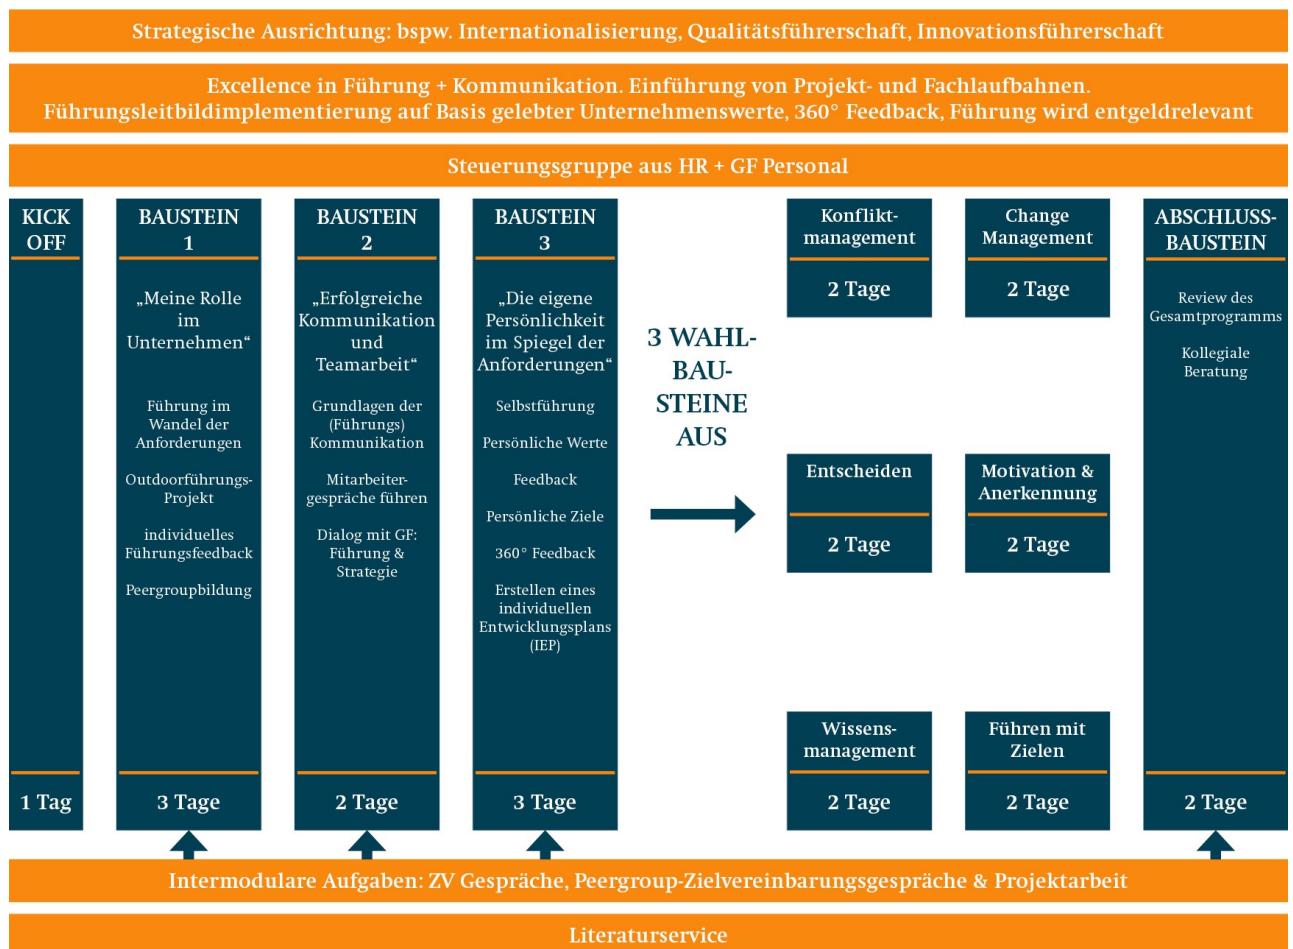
Strategische Ausrichtung: bspw. Internationalisierung, Qualitätsführerschaft, Innovationsführerschaft

Excellence in Führung + Kommunikation. Einführung von Projekt- und Fachlaufbahnen. Führungsleitbildimplementierung auf Basis gelebter Unternehmenswerte, 360° Feedback, Führung wird entgeldrelevant

Steuerungsgruppe aus HR + GF Personal

KICK OFF

1 Tag

BAUSTEIN 1

„Meine Rolle im Unternehmen“

Führung im Wandel der Anforderungen

Outdoorführungs-Projekt

individuelles Führungsfeedback

Peergroupbildung

3 Tage

BAUSTEIN 2

„Erfolgreiche Kommunikation und Teamarbeit“

Grundlagen der (Führungs) Kommunikation

Mitarbeitergespräche führen

Dialog mit GF: Führung & Strategie

2 Tage

BAUSTEIN 3

„Die eigene Persönlichkeit im Spiegel der Anforderungen“

Selbstführung

Persönliche Werte

Feedback

Persönliche Ziele

360° Feedback

Erstellen eines individuellen Entwicklungsplans (IEP)

3 Tage

3 WAHL-BAU-STEINE AUS

Konfliktmanagement

2 Tage

Change Management

2 Tage

Entscheiden

2 Tage

Motivation & Anerkennung

2 Tage

Wissensmanagement

2 Tage

Führen mit Zielen

2 Tage

ABSCHLUSS-BAUSTEIN

Review des Gesamtprogramms

Kollegiale Beratung

2 Tage

Intermodulare Aufgaben: ZV Gespräche, Peergroup-Zielvereinbarungsgespräche & Projektarbeit

Literaturservice